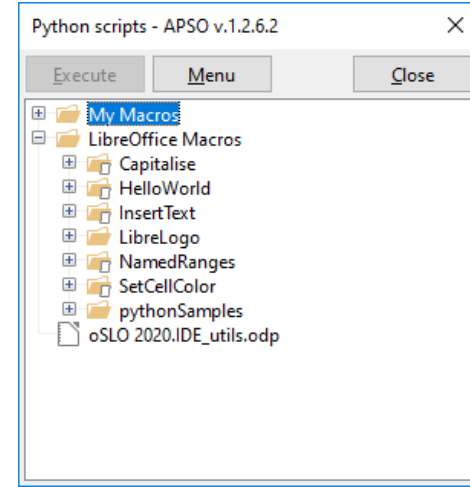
Python scripts - APSO v.1.2.6.2

×

Execute

Menu

Close

My Macros

LibreOffice Macros

Capitalise

HelloWorld

InsertText

LibreLogo

NamedRanges

SetCellColor

pythonSamples

oSLO 2020.IDE_utils.odp